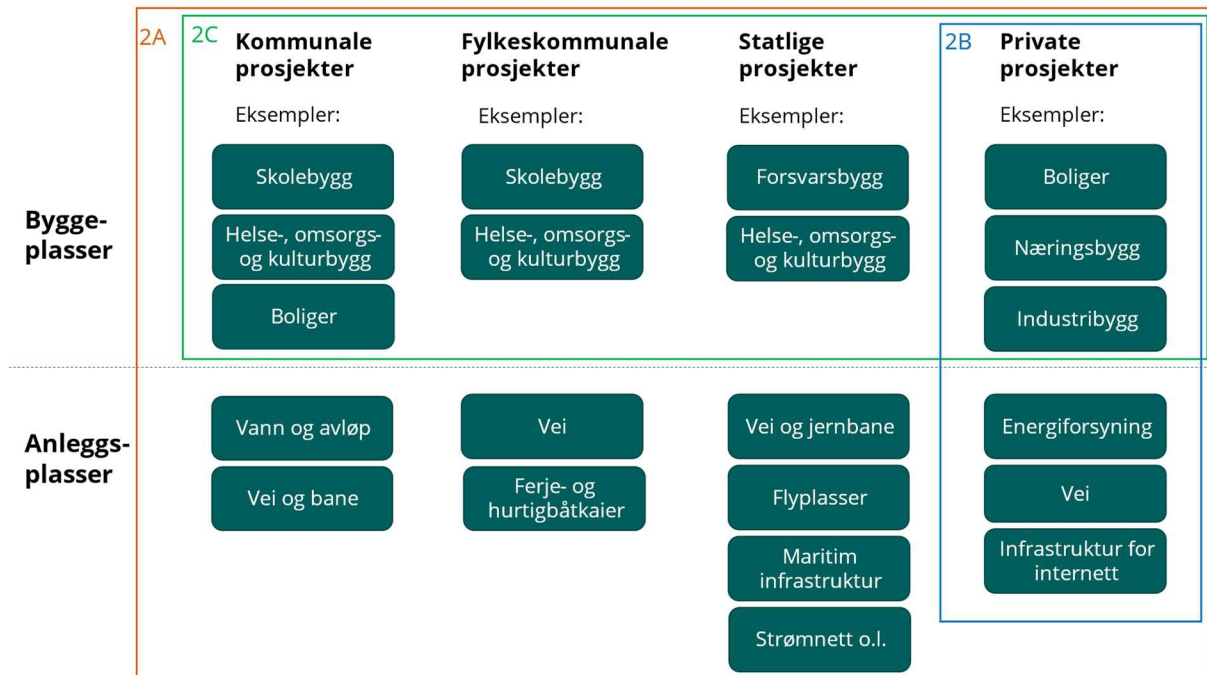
2A 2C Kommunale prosjekter

Eksempler:

Skolebygg

Helse-, omsorgs- og kulturbygg

Boliger

Fylkeskommunale prosjekter

Eksempler:

Skolebygg

Helse-, omsorgs- og kulturbygg

Statlige prosjekter

Eksempler:

Forsvarsbygg

Helse-, omsorgs- og kulturbygg

2B Private prosjekter

Eksempler:

Boliger

Næringsbygg

Industribygg

Bygge-plasser

Anleggs-plasser

Vann og avløp

Vei og bane

Vei

Ferje- og hurtigbåtkaier

Vei og jernbane

Flyplasser

Maritim infrastruktur

Strømnett o.l.

Energiforsyning

Vei

Infrastruktur for internett